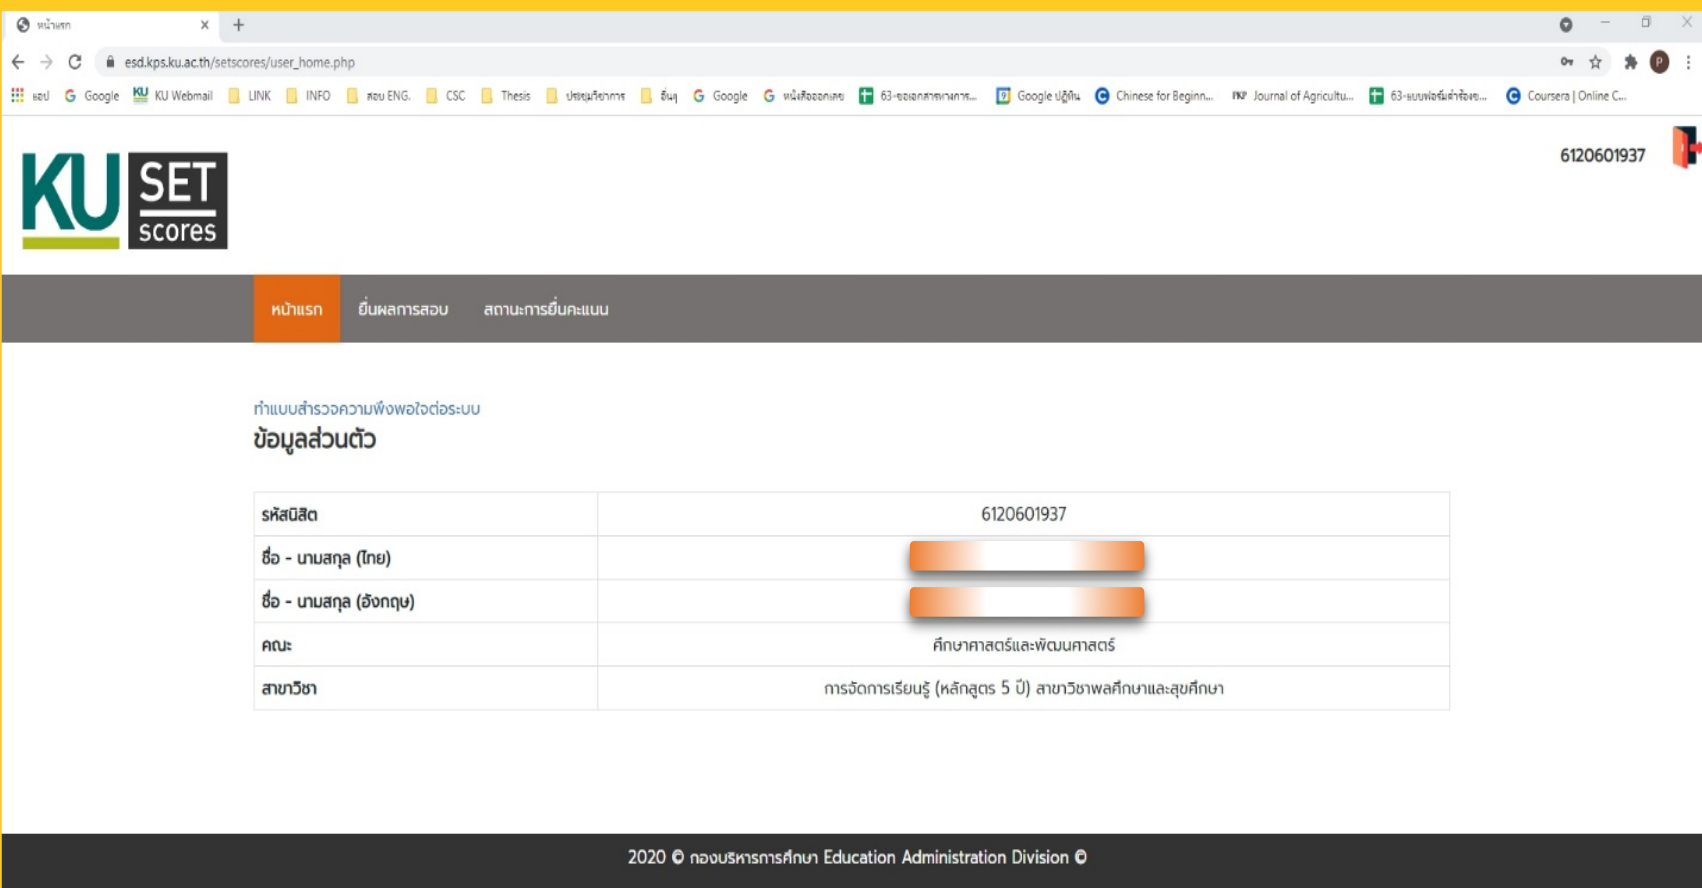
หน้าแรก ×

esd.kps.ku.ac.th/setscores/user_home.php

แอป Google KU Webmail LINK INFO สอบ ENG. CSC Thesis ประชุมวิชาการ อื่นๆ Google หนังสือออกเลข 63-ขอเอกสารทางการ... Google ปฏิทิน Chinese for Beginn... Journal of Agricultu... 63-แบบฟอร์มคำร้องข... Coursera | Online C...

KU SET scores

6120601937

หน้าแรก ยื่นผลการสอบ สถานะการยื่นคะแนน

ทำแบบสำรวจความพึงพอใจต่อระบบ

ข้อมูลส่วนตัว

| รหัสนิสิต | 6120601937 |
|---|---|
| ชื่อ - นามสกุล (ไทย) | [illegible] |
| ชื่อ - นามสกุล (อังกฤษ) | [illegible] |
| คณะ | ศึกษาศาสตร์และพัฒนศาสตร์ |
| สาขาวิชา | การจัดการเรียนรู้ (หลักสูตร 5 ปี) สาขาวิชาพลศึกษาและสุขศึกษา |

2020 © กองบริหารการศึกษา Education Administration Division ©